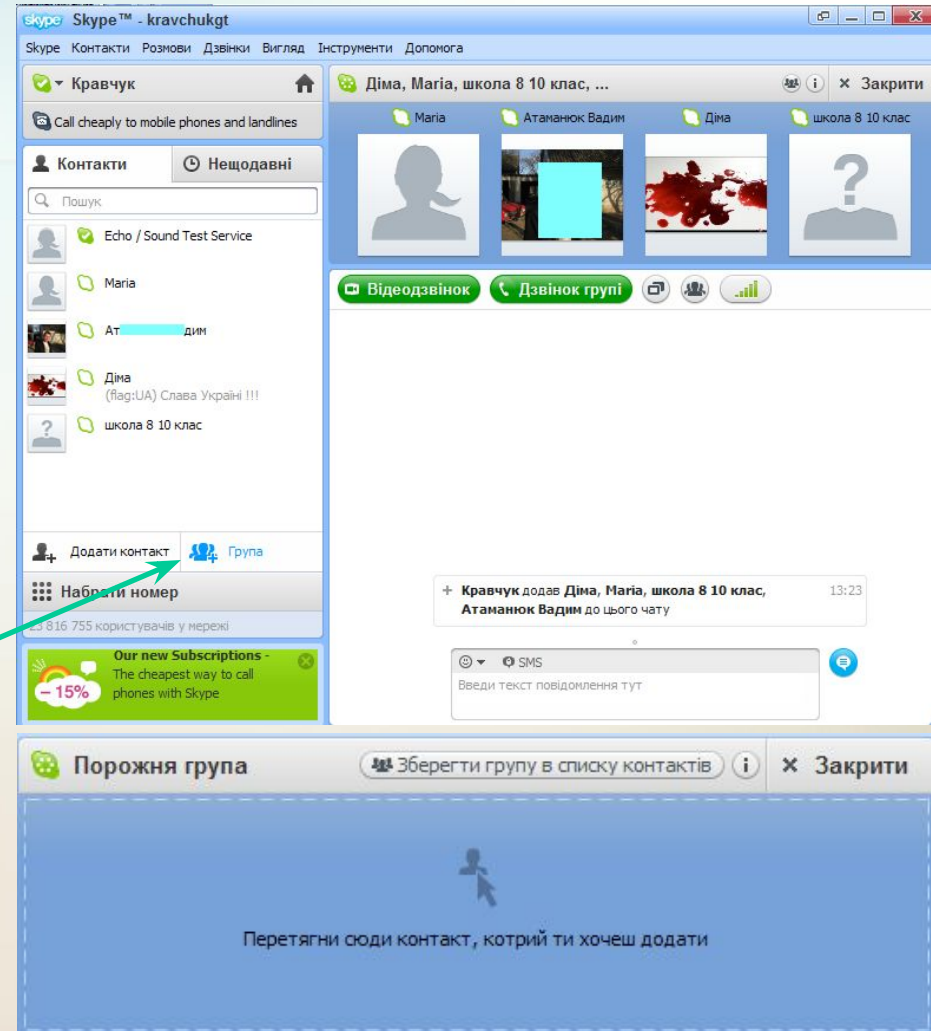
skype Skype™ - kravchukgt

Skype Контакти Розмови Дзвінки Вигляд Інструменти Допомога

Кравчук

Call cheaply to mobile phones and landlines

Контакти Нещодавні

Пошук

Echo / Sound Test Service

Maria

Ат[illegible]дим

Діма
(flag:UA) Слава Україні !!!

школа 8 10 клас

Додати контакт Група

Набрати номер

23 816 755 користувачів у мережі

Our new Subscriptions - The cheapest way to call phones with Skype

– 15%

Діма, Maria, школа 8 10 клас, ...

× Закрити

Maria Атаманюк Вадим Діма школа 8 10 клас

Відеодзвінок Дзвінок групі

+ Кравчук додав Діма, Maria, школа 8 10 клас, Атаманюк Вадим до цього чату 13:23

SMS

Введи текст повідомлення тут

Порожня група

Зберегти групу в списку контактів

× Закрити

Перетягни сюди контакт, котрий ти хочеш додати